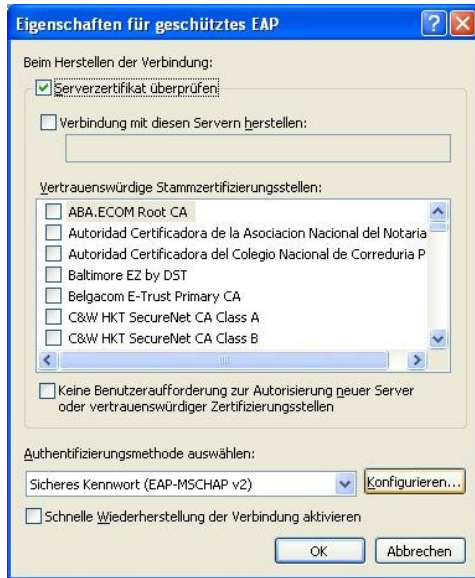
Eigenschaften für geschütztes EAP

Beim Herstellen der Verbindung:

Serverzertifikat überprüfen

Verbindung mit diesen Servern herstellen:

Vertrauenswürdige Stammzertifizierungsstellen:

ABA.ECOM Root CA
Autoridad Certificadora de la Asociacion Nacional del Notaria
Autoridad Certificadora del Colegio Nacional de Correduria P
Baltimore EZ by DST
Belgacom E-Trust Primary CA
C&W HKT SecureNet CA Class A
C&W HKT SecureNet CA Class B

Keine Benutzeraufforderung zur Autorisierung neuer Server oder vertrauenswürdiger Zertifizierungsstellen

Authentifizierungsmethode auswählen:

Sicheres Kennwort (EAP-MSCHAP v2)

Konfigurieren...

Schnelle Wiederherstellung der Verbindung aktivieren

OK

Abbrechen